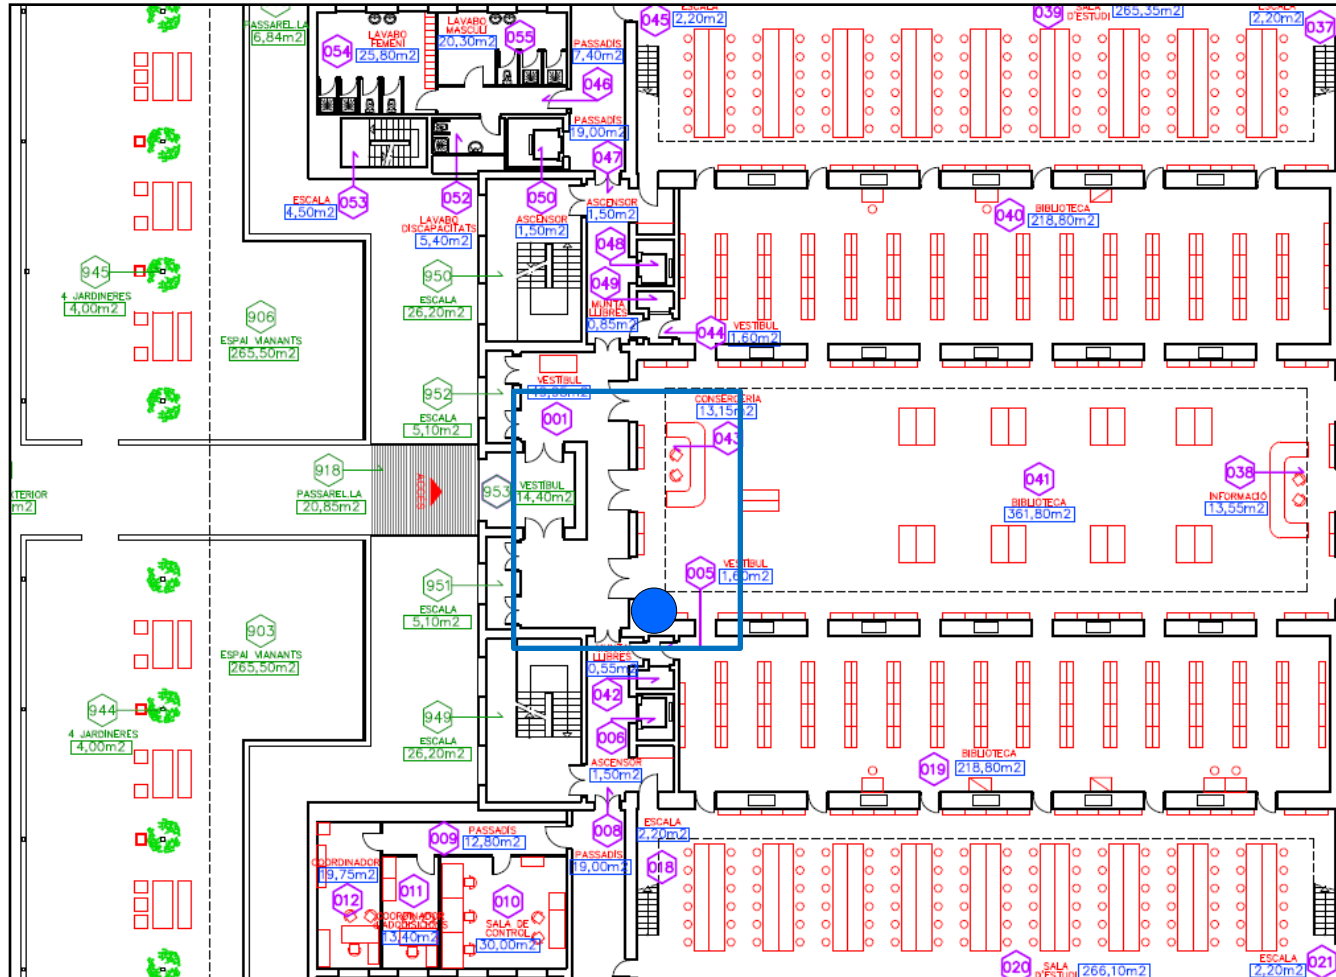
PASSAREL.LA
6,84m2
054
LAVABO FEMENÍ
25,80m2
LAVABO MASCULÍ
20,30m2
055
PASSADÍS
7,40m2
046
045
ESCALA
2,20m2
039
SALA D'ESTUDI
265,35m2
2,20m2
037
PASSADÍS
19,00m2
053
ESCALA
4,50m2
052
LAVABO DISCAPACITATS
5,40m2
050
ASCENSOR
1,50m2
047
ASCENSOR
1,50m2
040
BIBLIOTECA
218,80m2
945
4 JARDINERES
4,00m2
906
ESPAI VIANANTS
265,50m2
950
ESCALA
26,20m2
048
049
MUNTA LLIBRES
0,85m2
044
VESTÍBUL
1,60m2
952
ESCALA
5,10m2
VESTÍBUL
001
CONSERGERIA
13,15m2
043
918
PASSAREL.LA
20,85m2
ACCÉS
953
VESTÍBUL
14,40m2
041
BIBLIOTECA
361,80m2
038
INFORMACIÓ
13,55m2
XTERIOR
m2
951
ESCALA
5,10m2
005
VESTÍBUL
1,60m2
903
ESPAI VIANANTS
265,50m2
LLIBRES
0,55m2
042
944
4 JARDINERES
4,00m2
949
ESCALA
26,20m2
006
ASCENSOR
1,50m2
019
BIBLIOTECA
218,80m2
009
PASSADÍS
12,80m2
008
ESCALA
2,20m2
PASSADÍS
19,00m2
018
COORDINADOR
19,75m2
012
011
COORDINADOR
13,40m2
010
SALA DE CONTROL
30,00m2
020
SALA D'ESTUDI
266,10m2
ESCALA
2,20m2
021